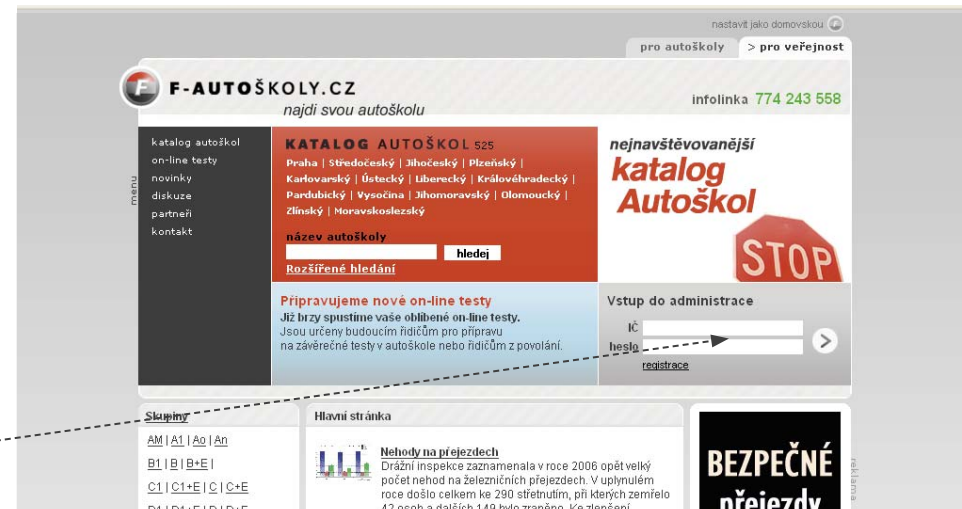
nastavit jako domovskou

pro autoškoly | > pro veřejnost

F-AUTOŠKOLY.CZ
najdi svou autoškolu

infolinka 774 243 558

menu
katalog autoškol
on-line testy
novinky
diskuze
partneři
kontakt

KATALOG AUTOŠKOL 525
Praha | Středočeský | Jihočeský | Plzeňský | Karlovarský | Ústecký | Liberecký | Královéhradecký | Pardubický | Vysočina | Jihomoravský | Olomoucký | Zlínský | Moravskoslezský

název autoškoly
hledej
Rozšířené hledání

nejnavštěvovanější
katalog
Autoškol
STOP

Připravujeme nové on-line testy
Již brzy spustíme vaše oblíbené on-line testy.
Jsou určeny budoucím řidičům pro přípravu na závěrečné testy v autoškole nebo řidičům z povolání.

Vstup do administrace
IČ
heslo
registrace

Skupiny
AM | A1 | Ao | An
B1 | B | B+E |
C1 | C1+E | C | C+E
D1 | D1+E | D | D+E

Hlavní stránka

Nehody na přejezdech
Drážní inspekce zaznamenala v roce 2006 opět velký počet nehod na železničních přejezdech. V uplynulém roce došlo celkem ke 290 střetnutím, při kterých zemřelo 42 osob a dalších 149 bylo zraněno. Ke zlepšení

BEZPEČNÉ
přejezdy

reklama